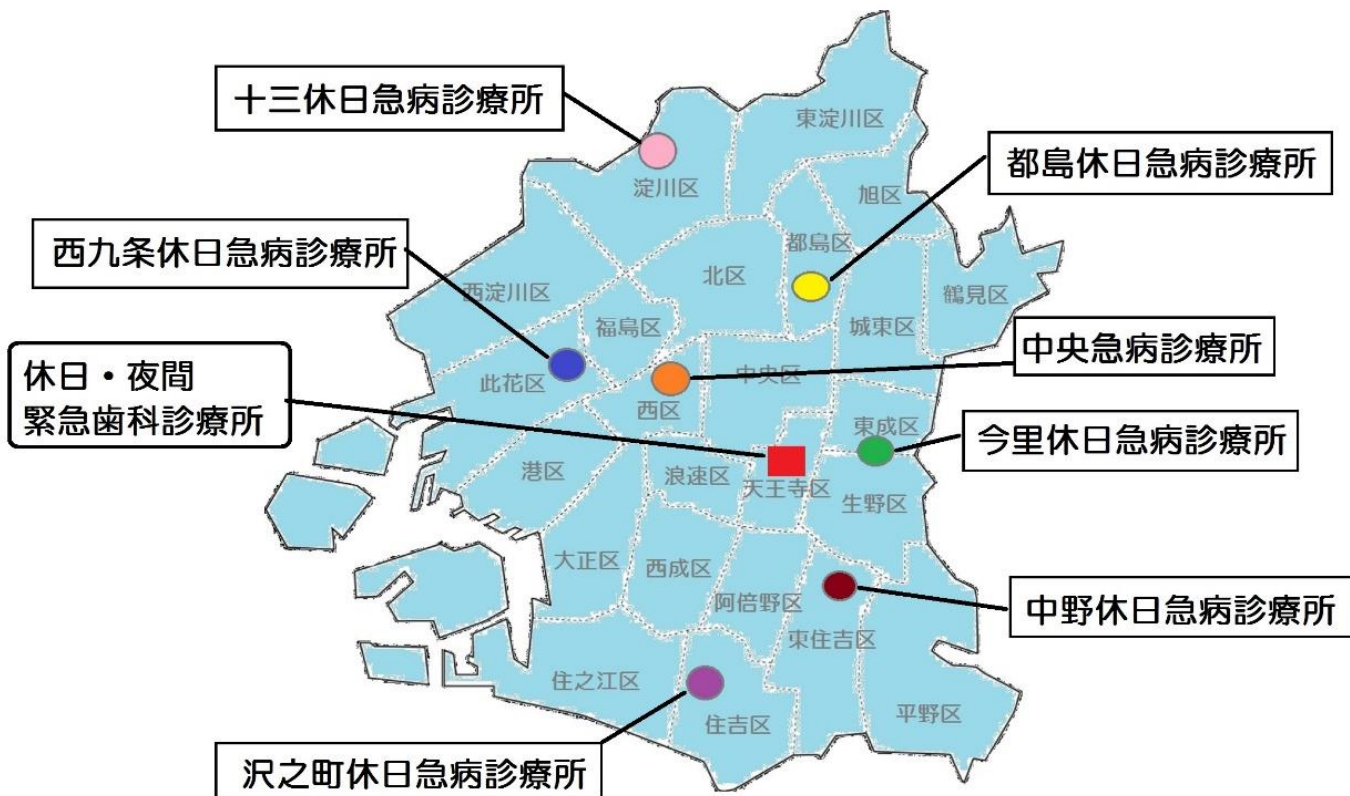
十三休日急病診療所

東淀川区

都島休日急病診療所

淀川区

旭区

西九条休日急病診療所

都島区

西淀川区

北区

鶴見区

福島区

城東区

中央急病診療所

休日・夜間
緊急歯科診療所

此花区

中央区

西区

東成区

今里休日急病診療所

港区

浪速区

天王寺区

生野区

大正区

西成区

阿倍野区

中野休日急病診療所

東住吉区

住之江区

住吉区

平野区

沢之町休日急病診療所